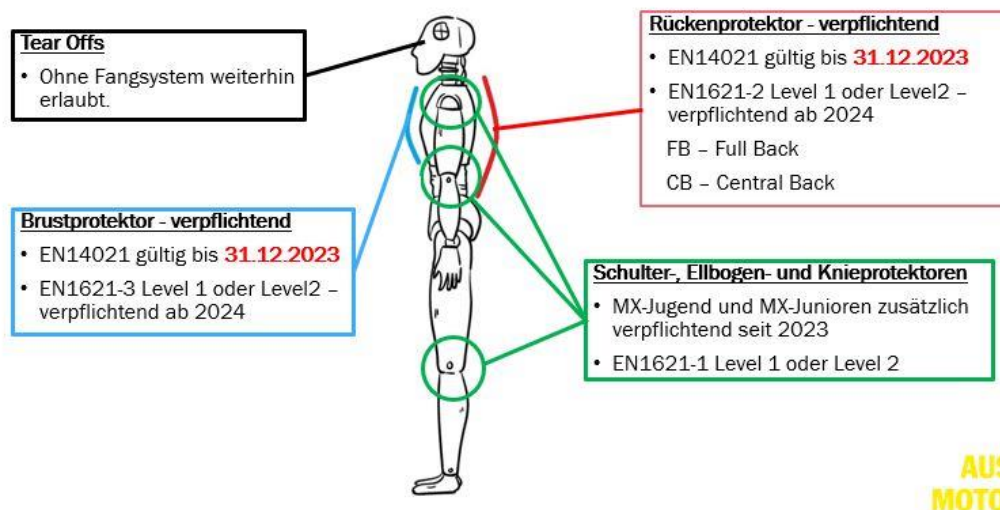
**Tear Offs**

• Ohne Fangsystem weiterhin erlaubt.

**Rückenprotektor - verpflichtend**

• EN14021 gültig bis **31.12.2023**

• EN1621-2 Level 1 oder Level2 – verpflichtend ab 2024

FB – Full Back

CB – Central Back

**Brustprotektor - verpflichtend**

• EN14021 gültig bis **31.12.2023**

• EN1621-3 Level 1 oder Level2 – verpflichtend ab 2024

**Schulter-, Ellbogen- und Knieprotektoren**

• MX-Jugend und MX-Junioren zusätzlich verpflichtend seit 2023

• EN1621-1 Level 1 oder Level 2

AUS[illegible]
MOTO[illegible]